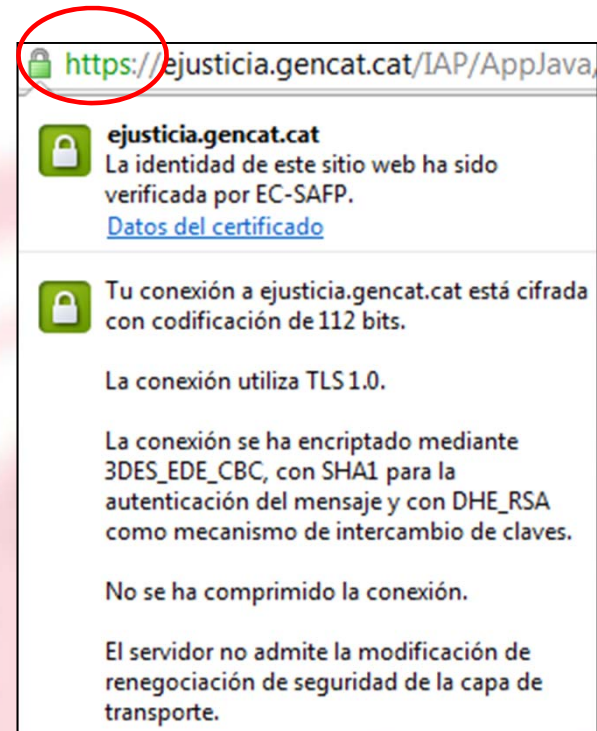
https://ejusticia.gencat.cat/IAP/AppJava/

ejusticia.gencat.cat
La identidad de este sitio web ha sido verificada por EC-SAFP.
Datos del certificado

Tu conexión a ejusticia.gencat.cat está cifrada con codificación de 112 bits.

La conexión utiliza TLS 1.0.

La conexión se ha encriptado mediante 3DES_EDE_CBC, con SHA1 para la autenticación del mensaje y con DHE_RSA como mecanismo de intercambio de claves.

No se ha comprimido la conexión.

El servidor no admite la modificación de renegociación de seguridad de la capa de transporte.